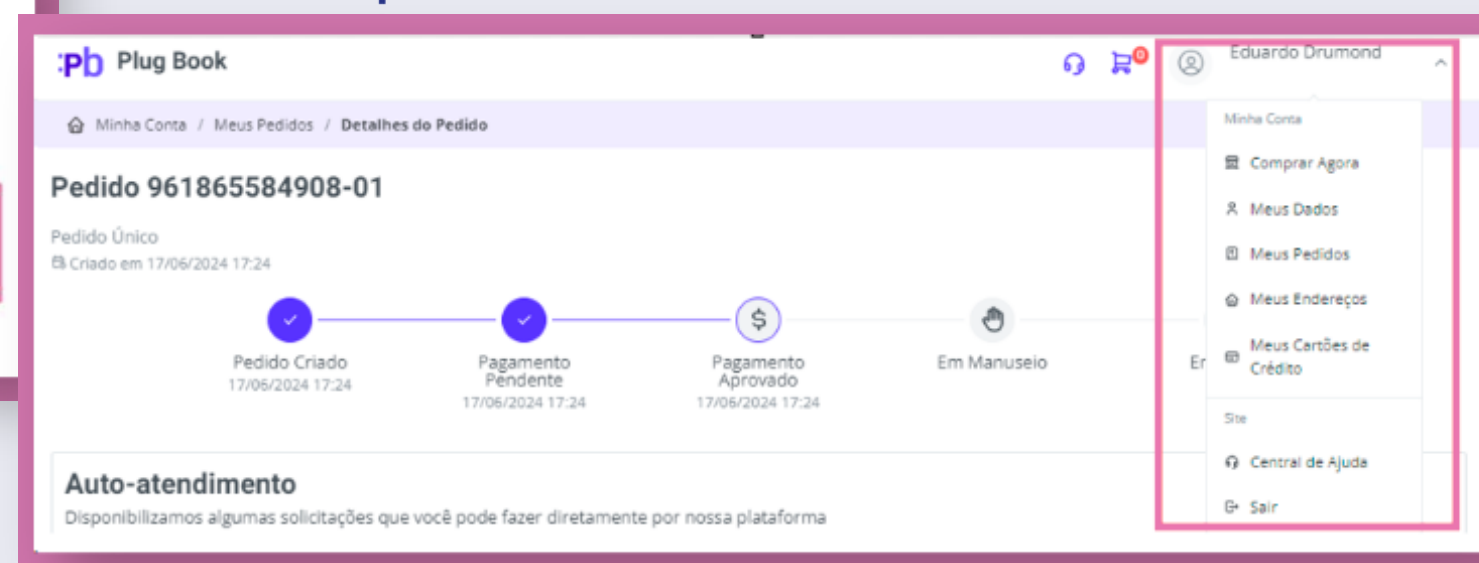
:Pb Plug Book

0

Eduardo Drumond

Minha Conta / Meus Pedidos / Detalhes do Pedido

Pedido 961865584908-01

Pedido Único

Criado em 17/06/2024 17:24

Pedido Criado
17/06/2024 17:24

Pagamento Pendente
17/06/2024 17:24

Pagamento Aprovado
17/06/2024 17:24

Em Manuseio

Er

Minha Conta

Comprar Agora

Meus Dados

Meus Pedidos

Meus Endereços

Meus Cartões de Crédito

Site

Central de Ajuda

Sair

Auto-atendimento

Disponibilizamos algumas solicitações que você pode fazer diretamente por nossa plataforma